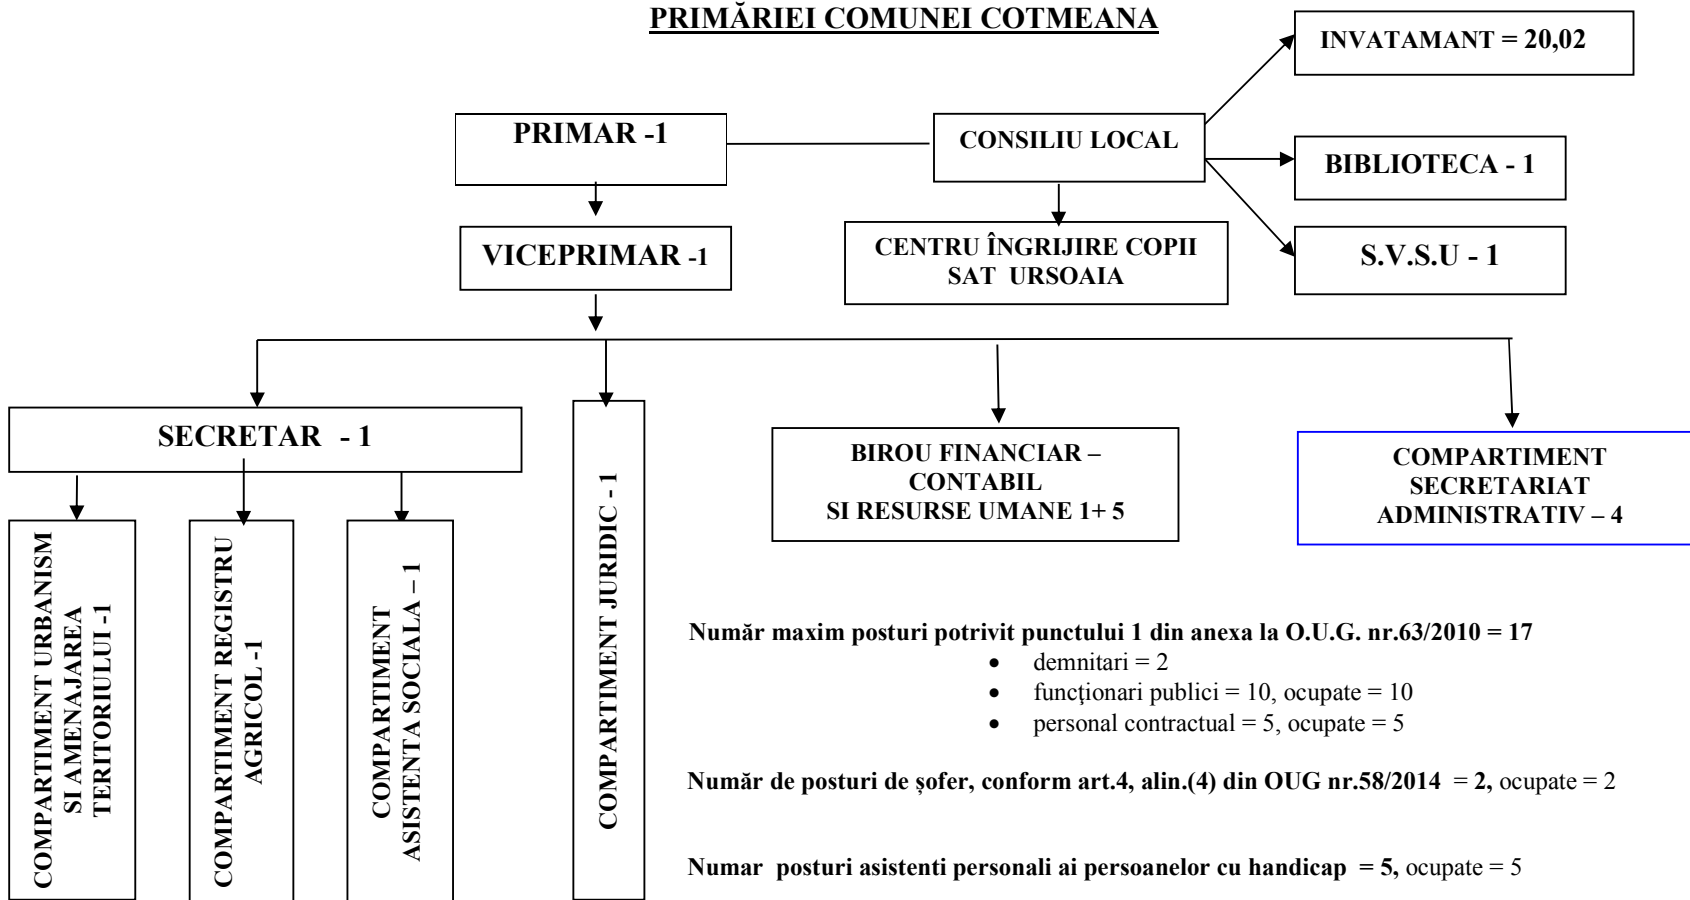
PRIMĂRIEI COMUNEI COTMEANA

INVATAMANT = 20,02

PRIMAR -1

CONSILIU LOCAL

BIBLIOTECA - 1

VICEPRIMAR -1

CENTRU ÎNGRIJIRE COPII SAT URSOAIA

S.V.S.U - 1

SECRETAR - 1

COMPARTIMENT JURIDIC - 1

BIROU FINANCIAR – CONTABIL SI RESURSE UMANE 1+ 5

COMPARTIMENT SECRETARIAT ADMINISTRATIV – 4

COMPARTIMENT URBANISM SI AMENAJAREA TERITORIULUI -1

COMPARTIMENT REGISTRU AGRICOL -1

COMPARTIMENT ASISTENTA SOCIALA – 1

Număr maxim posturi potrivit punctului 1 din anexa la O.U.G. nr.63/2010 = 17
- demnitari = 2
- funcţionari publici = 10, ocupate = 10
- personal contractual = 5, ocupate = 5

Număr de posturi de şofer, conform art.4, alin.(4) din OUG nr.58/2014 = 2, ocupate = 2

Numar posturi asistenti personali ai persoanelor cu handicap = 5, ocupate = 5